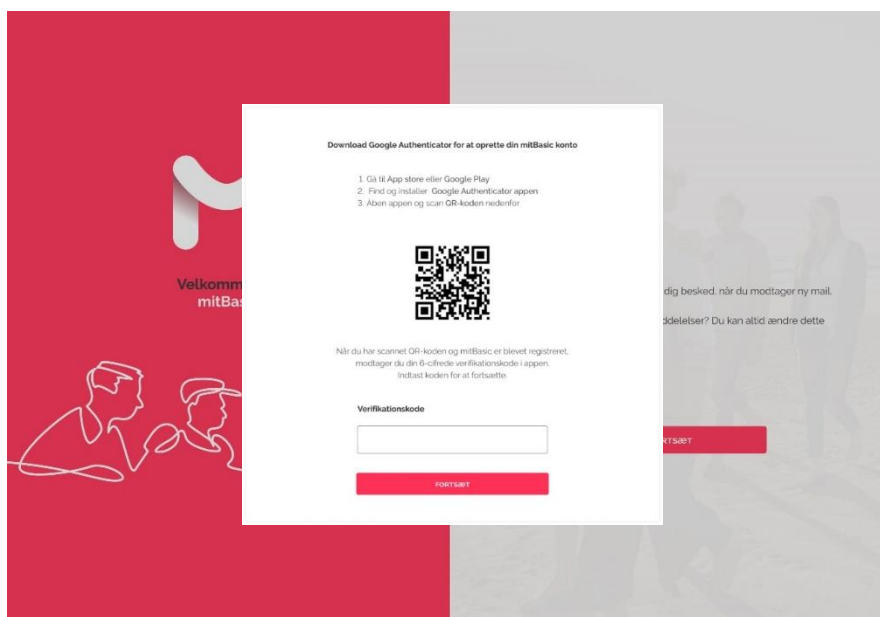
Velkomm
mitBas

dig besked, når du modtager ny mail.

ddelelser? Du kan altid ændre dette

RTSÆT

Download Google Authenticator for at oprette din mitBasic konto

1. Gå til App store eller Google Play
2. Find og installer Google Authenticator appen
3. Åben appen og scan QR-koden nedenfor

Når du har scannet QR-koden og mitBasic er blevet registreret, modtager du din 6-cifrede verifikationskode i appen. Indtast koden for at fortsætte.

Verifikationskode

FORTSÆT